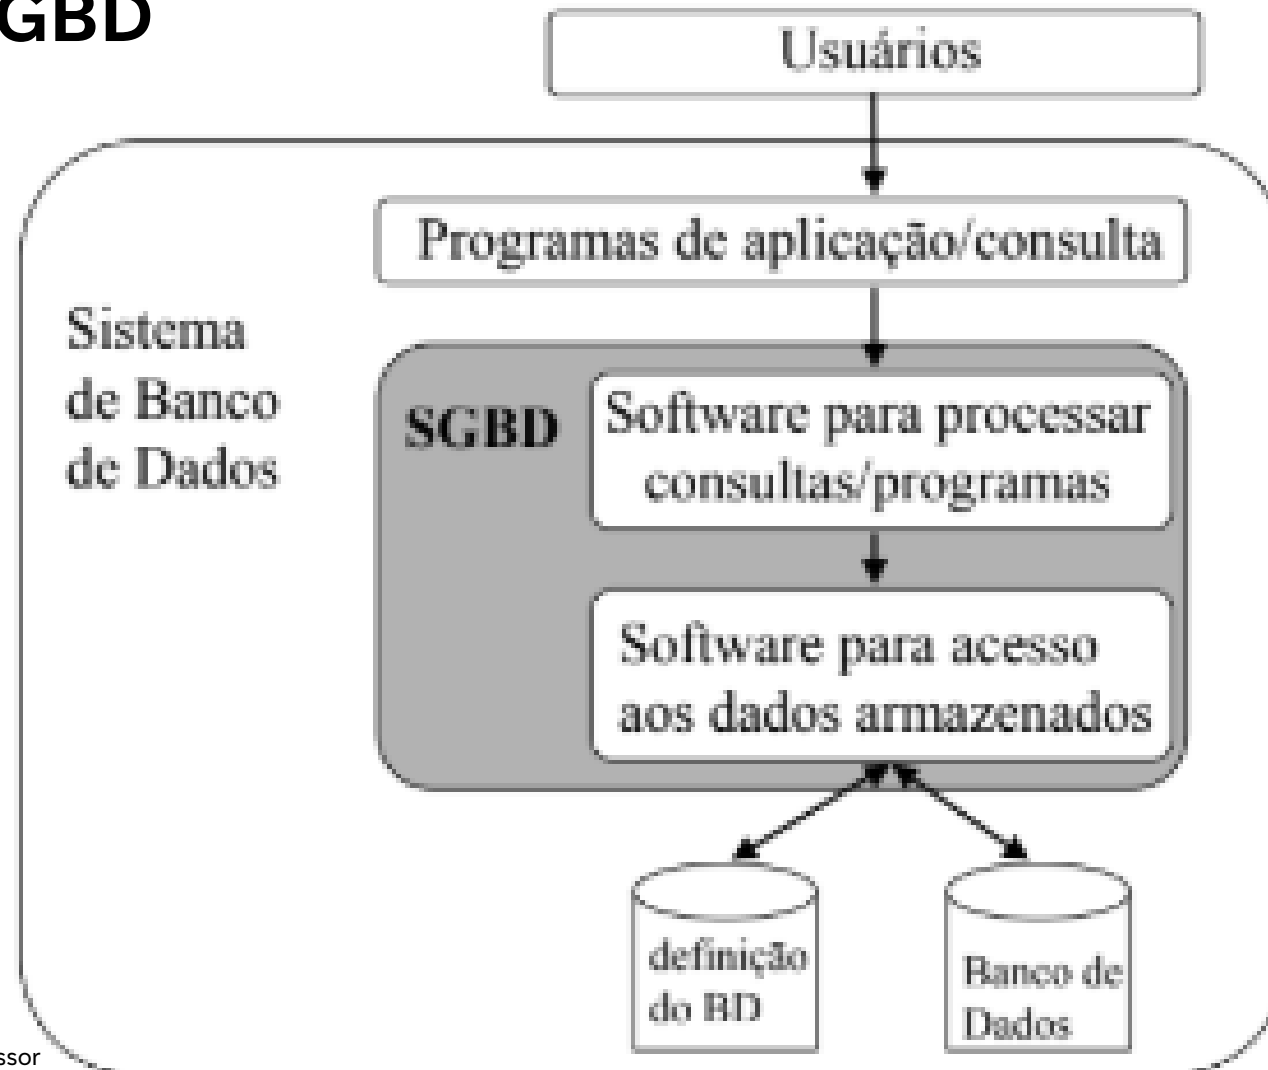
GBD

Usuários

Programas de aplicação/consulta

Sistema de Banco de Dados

SGBD

Software para processar consultas/programas

Software para acesso aos dados armazenados

definição do BD

Banco de Dados

ssor